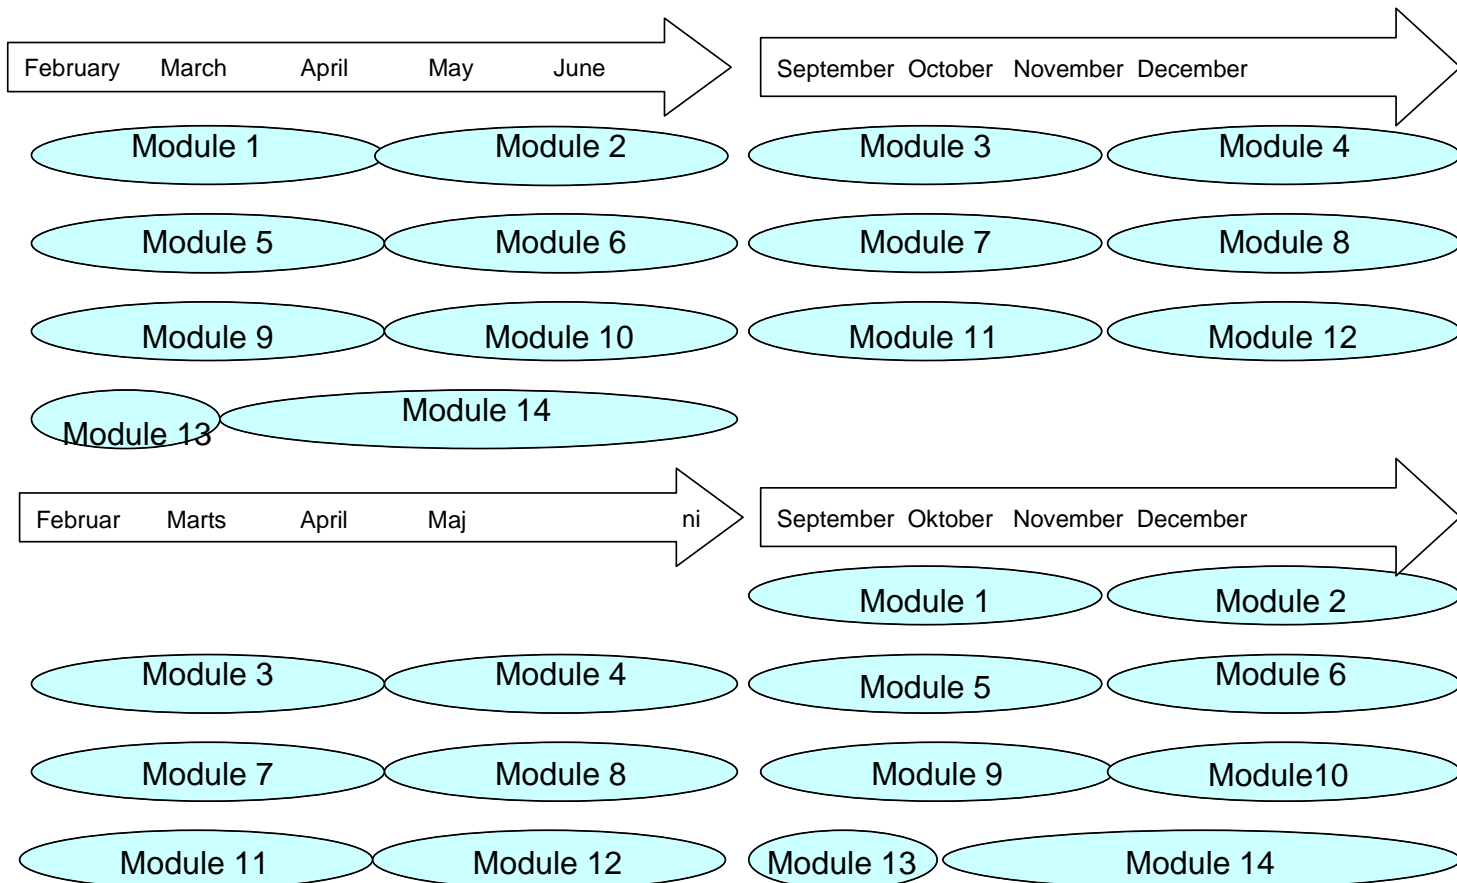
February March April May June

September October November December

Module 1 Module 2 Module 3 Module 4

Module 5 Module 6 Module 7 Module 8

Module 9 Module 10 Module 11 Module 12

Module 13 Module 14

Februar Marts April Maj ni

September Oktober November December

Module 1 Module 2

Module 3 Module 4 Module 5 Module 6

Module 7 Module 8 Module 9 Module10

Module 11 Module 12 Module 13 Module 14